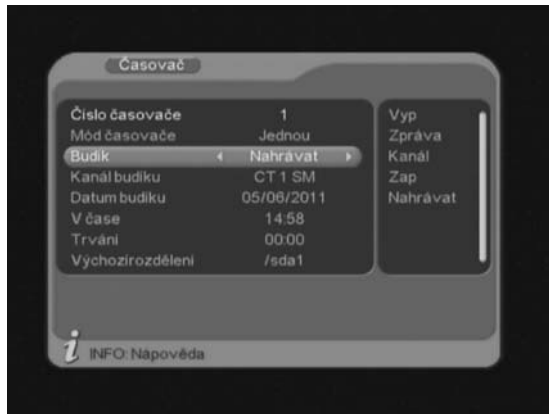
Časovač

| | |
|---|---|
| Číslo časovače | 1 |
| Mód časovače | Jednou |
| Budik | ◂ Nahrávat ▸ |
| Kanál budiku | CT 1 SM |
| Datum budiku | 05/06/2011 |
| V čase | 14:58 |
| Trvání | 00:00 |
| Výchozírozdělení | /sda1 |

Vyp
Zpráva
Kanál
Zap
Nahrávat

i INFO: Nápověda